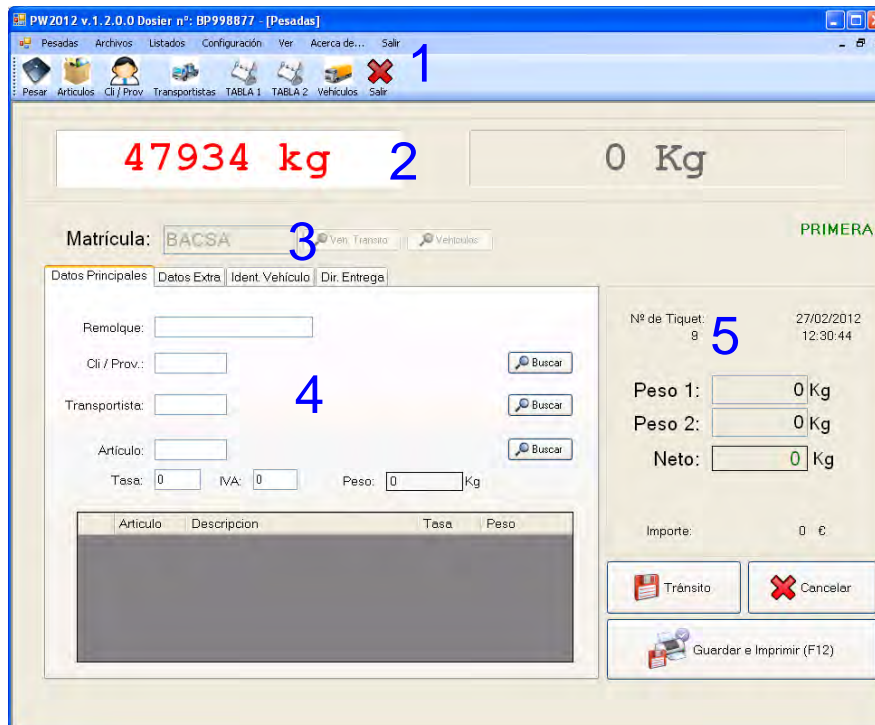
PW2012 v.1.2.0.0 Dosier nº: BP998877 - [Pesadas]

Pesadas Archivos Listados Configuración Ver Acerca de... Salir

1

Pesar Articulos Cli / Prov Transportistas TABLA 1 TABLA 2 Vehículos Salir

47934 kg

2

0 Kg

Matrícula: BACSA

3

Ver. Tránsito Vehículos

PRIMERA

Datos Principales Datos Extra Ident. Vehículo Dir. Entrega

Remolque:

Cli / Prov.:

Buscar

4

Transportista:

Buscar

Artículo:

Buscar

Tasa: 0 IVA: 0 Peso: 0 Kg

| Articulo | Descripcion | Tasa | Peso |
|---|---|---|---|

Nº de Tiquet: 9

5

27/02/2012 12:30:44

Peso 1: 0 Kg

Peso 2: 0 Kg

Neto: 0 Kg

Importe: 0 €

Tránsito

Cancelar

Guardar e Imprimir (F12)